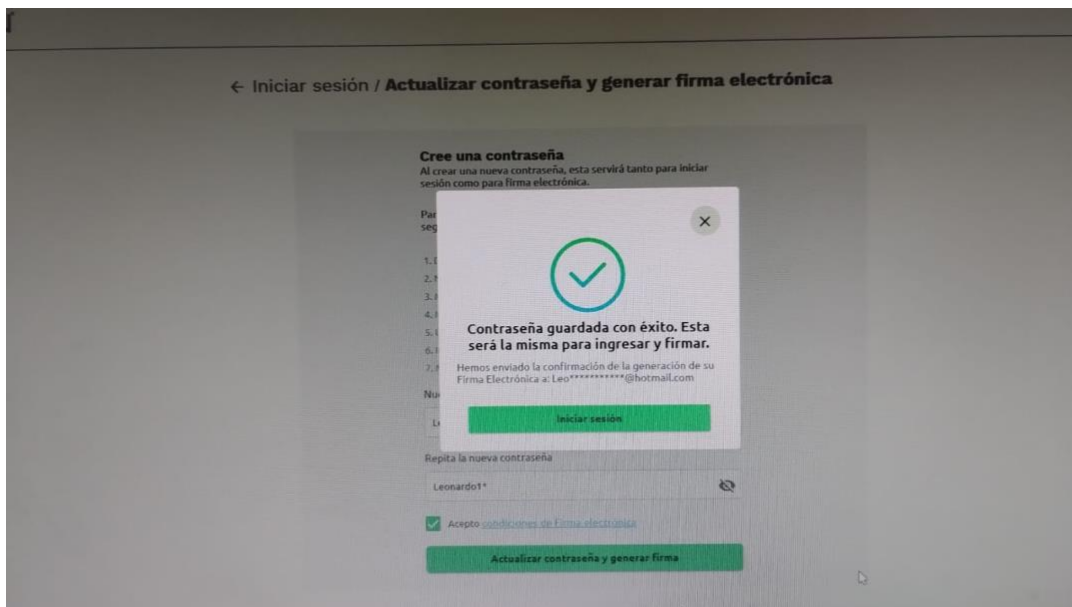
← Iniciar sesión / Actualizar contraseña y generar firma electrónica

Cree una contraseña
Al crear una nueva contraseña, esta servirá tanto para iniciar sesión como para firma electrónica.

Par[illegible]
seg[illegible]

1. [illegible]
2. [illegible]
3. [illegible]
4. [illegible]
5. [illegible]
6. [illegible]
7. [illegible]

Nu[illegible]

L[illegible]

×

Contraseña guardada con éxito. Esta será la misma para ingresar y firmar.

Hemos enviado la confirmación de la generación de su Firma Electrónica a: Leo***********@hotmail.com

Iniciar sesión

Repita la nueva contraseña

Leonardo1*

Acepto condiciones de Firma electrónica

Actualizar contraseña y generar firma